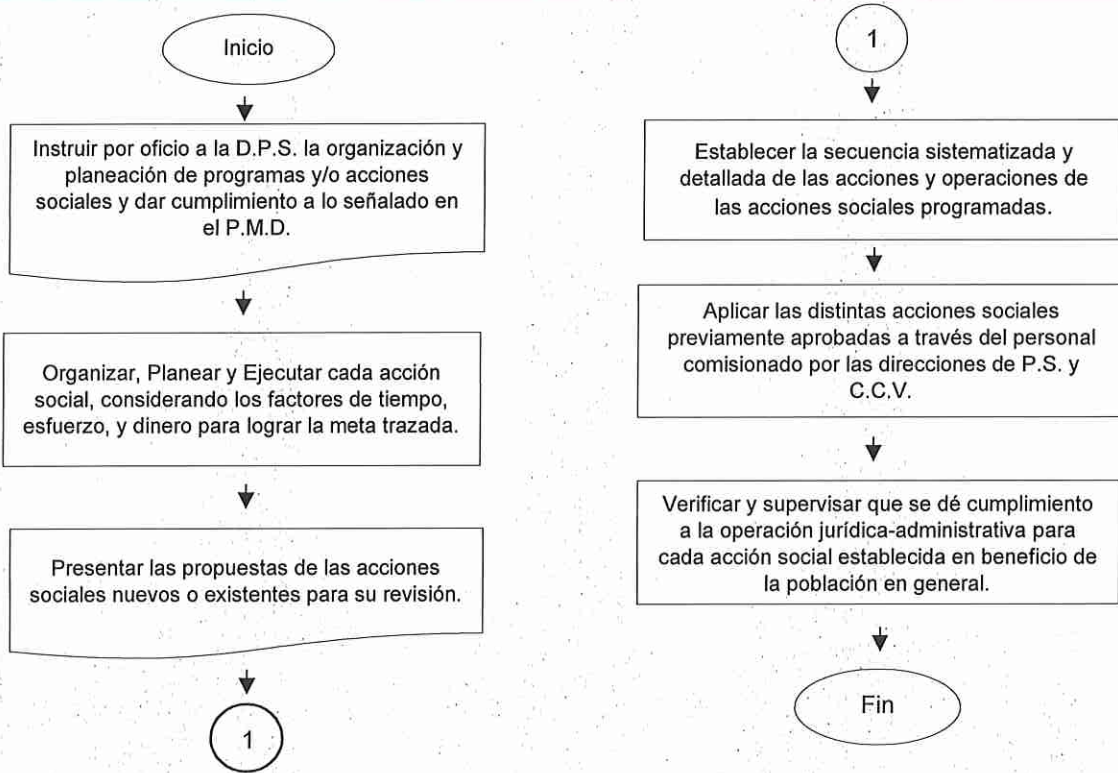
Inicio

Instruir por oficio a la D.P.S. la organización y planeación de programas y/o acciones sociales y dar cumplimiento a lo señalado en el P.M.D.

Organizar, Planear y Ejecutar cada acción social, considerando los factores de tiempo, esfuerzo, y dinero para lograr la meta trazada.

Presentar las propuestas de las acciones sociales nuevos o existentes para su revisión.

1

1

Establecer la secuencia sistematizada y detallada de las acciones y operaciones de las acciones sociales programadas.

Aplicar las distintas acciones sociales previamente aprobadas a través del personal comisionado por las direcciones de P.S. y C.C.V.

Verificar y supervisar que se dé cumplimiento a la operación jurídica-administrativa para cada acción social establecida en beneficio de la población en general.

Fin